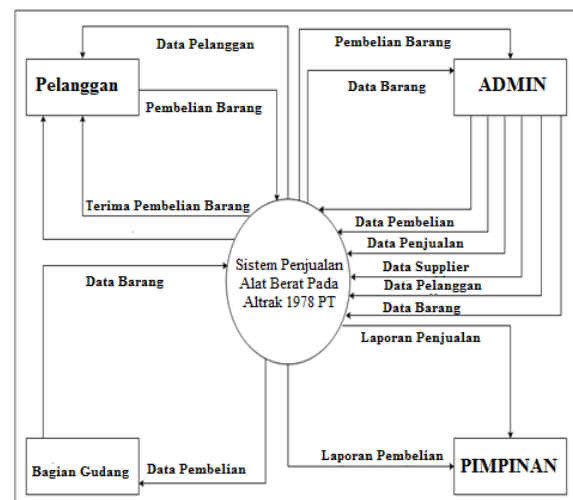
Data Pelanggan

Pembelian Barang

Pelanggan

Pembelian Barang

Data Barang

ADMIN

Terima Pembelian Barang

Data Pembelian

Data Penjualan

Sistem Penjualan Alat Berat Pada Altrak 1978 PT

Data Barang

Data Supplier

Data Pelanggan

Data Barang

Laporan Penjualan

Laporan Pembelian

PIMPINAN

Bagian Gudang

Data Pembelian